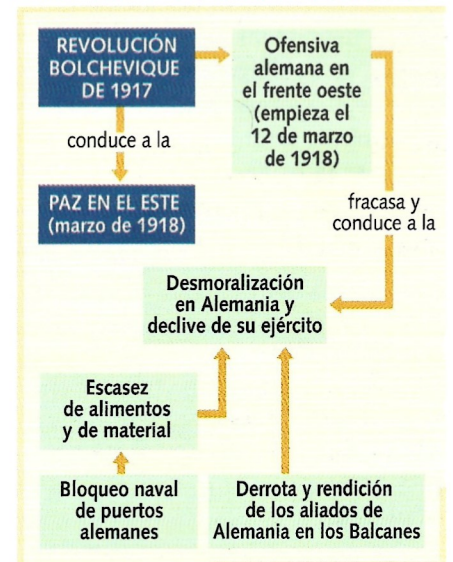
REVOLUCIÓN BOLCHEVIQUE DE 1917

conduce a la

PAZ EN EL ESTE (marzo de 1918)

Ofensiva alemana en el frente oeste (empieza el 12 de marzo de 1918)

fracasa y conduce a la

Desmoralización en Alemania y declive de su ejército

Escasez de alimentos y de material

Bloqueo naval de puertos alemanes

Derrota y rendición de los aliados de Alemania en los Balcanes